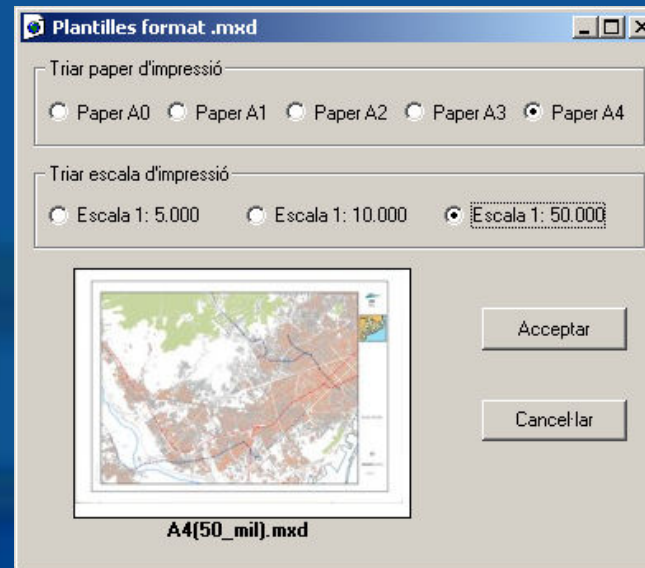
Plantilles format .mxd

Triar paper d'impressió

Paper A0 Paper A1 Paper A2 Paper A3 Paper A4

Triar escala d'impressió

Escala 1: 5.000 Escala 1: 10.000 Escala 1: 50.000

Acceptar

Cancel·lar

A4(50_mil).mxd